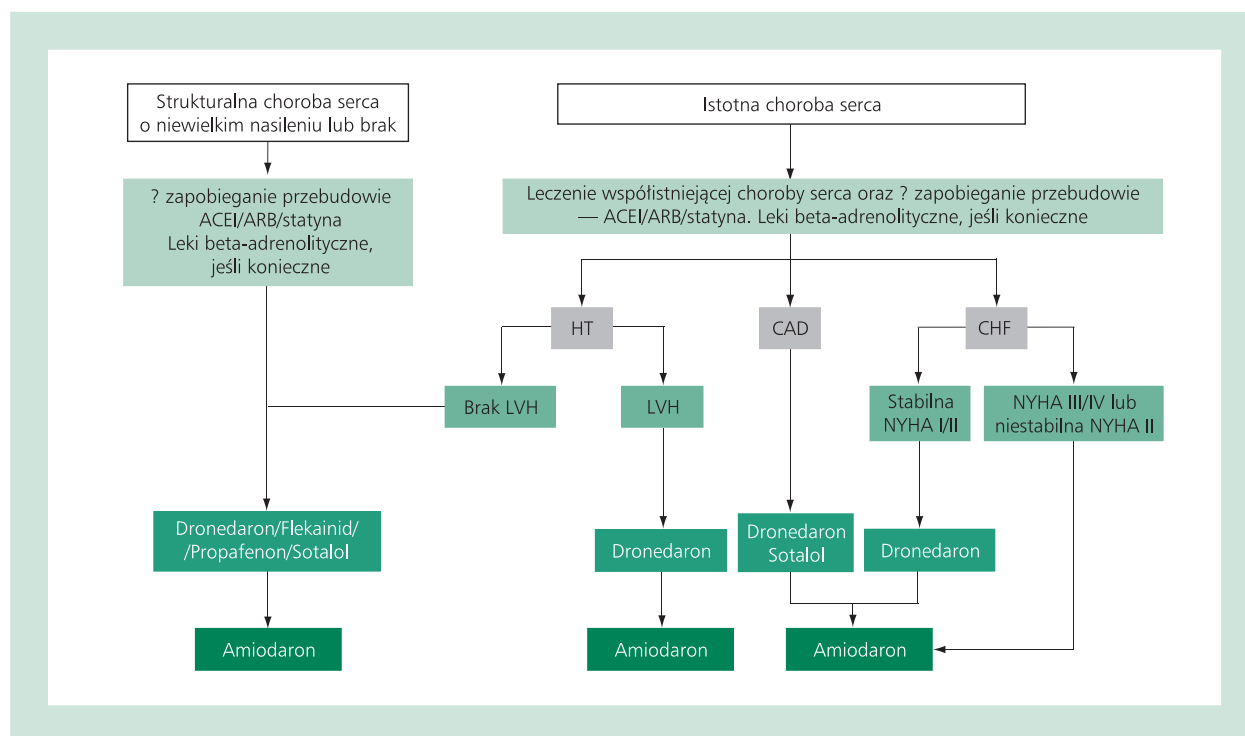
Strukturalna choroba serca o niewielkim nasileniu lub brak

Istotna choroba serca

? zapobieganie przebudowie ACEI/ARB/statyna Leki beta-adrenolityczne, jeśli konieczne

Leczenie współistniejącej choroby serca oraz ? zapobieganie przebudowie — ACEI/ARB/statyna. Leki beta-adrenolityczne, jeśli konieczne

HT

CAD

CHF

Brak LVH

LVH

Stabilna NYHA I/II

NYHA III/IV lub niestabilna NYHA II

Dronedaron/Flekainid/ /Propafenon/Sotalol

Dronedaron

Dronedaron Sotalol

Dronedaron

Amiodaron

Amiodaron

Amiodaron